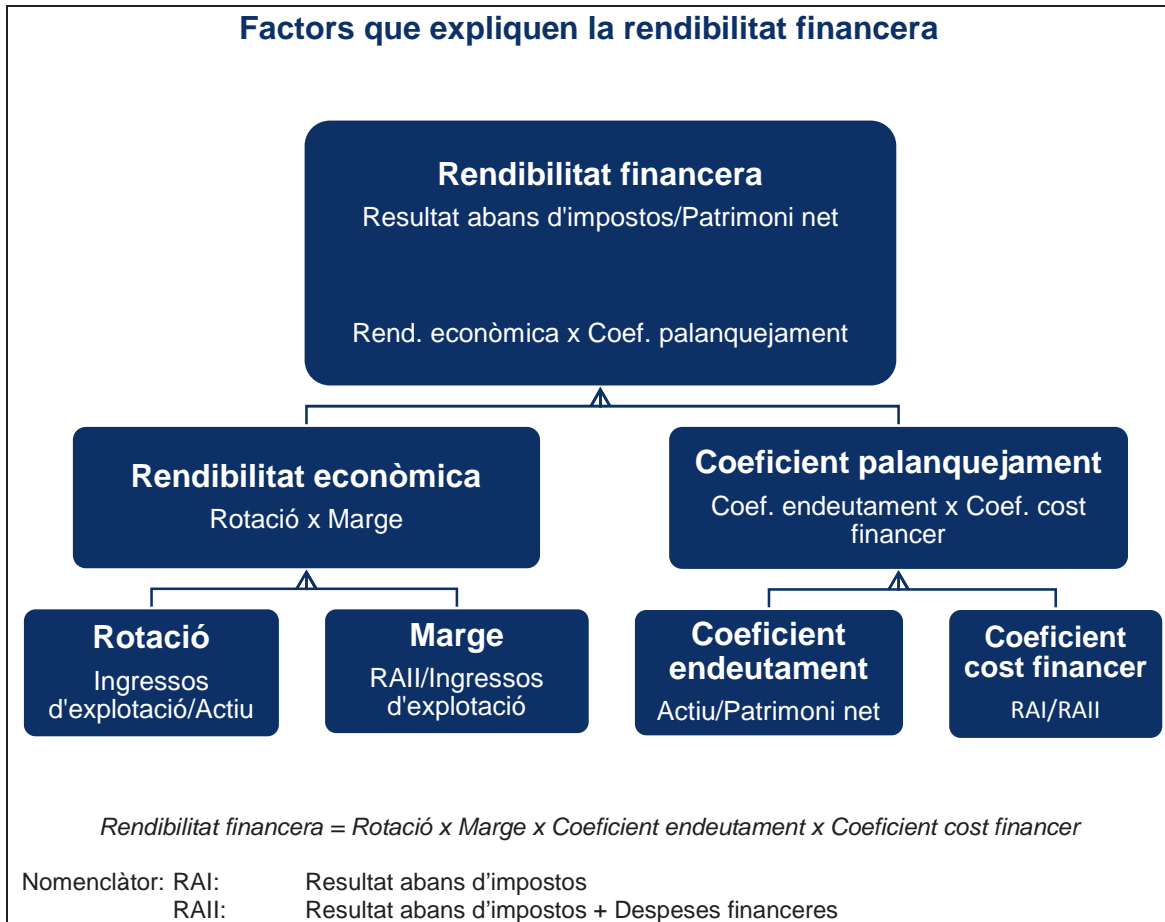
Factors que expliquen la rendibilitat financera

Rendibilitat financera
Resultat abans d'impostos/Patrimoni net

Rend. econòmica x Coef. palanquejament

Rendibilitat econòmica
Rotació x Marge

Coeficient palanquejament
Coef. endeutament x Coef. cost financer

Rotació
Ingressos d'explotació/Actiu

Marge
RAII/Ingressos d'explotació

Coeficient endeutament
Actiu/Patrimoni net

Coeficient cost financer
RAI/RAII

Rendibilitat financera = Rotació x Marge x Coeficient endeutament x Coeficient cost financer

Nomenclàtor: RAI: Resultat abans d'impostos
RAII: Resultat abans d'impostos + Despeses financeres